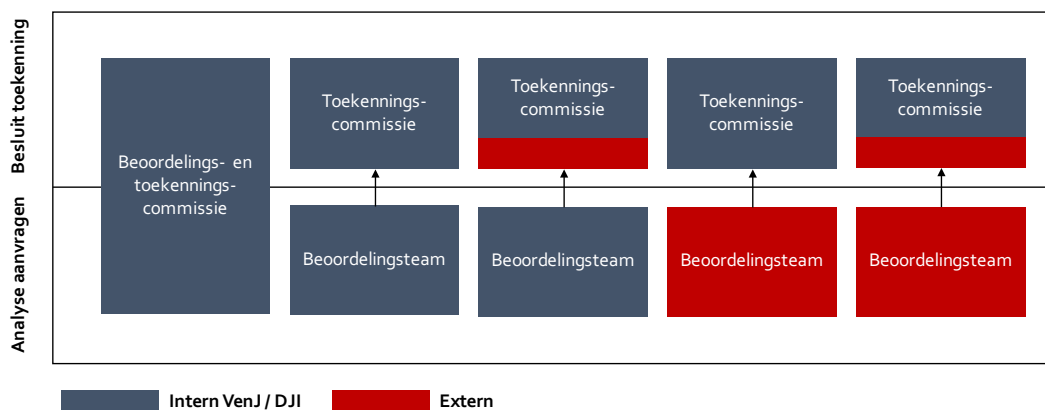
Besluit toekenning

Analyse aanvragen

Beoordelings- en toekenningscommissie

Toekenningscommissie

Toekenningscommissie

Toekenningscommissie

Toekenningscommissie

Beoordelingsteam

Beoordelingsteam

Beoordelingsteam

Beoordelingsteam

Intern VenJ / DJI

Extern